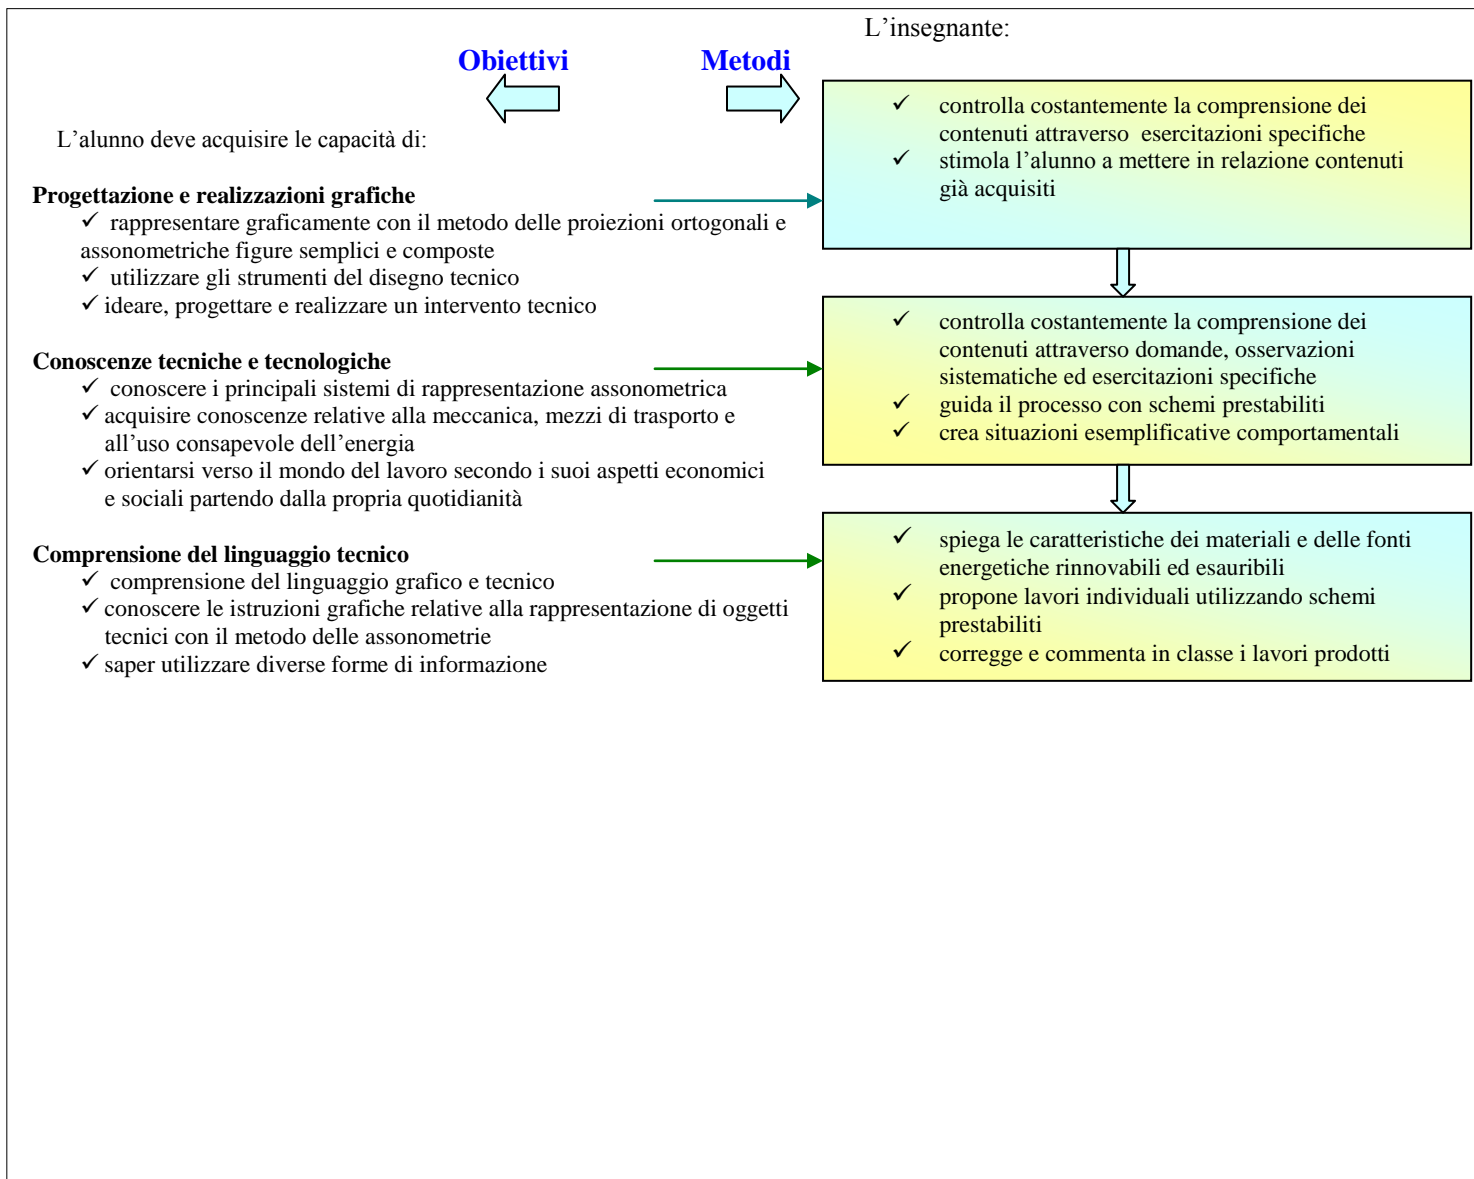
Obiettivi

Metodi

L’insegnante:

L’alunno deve acquisire le capacità di:

Progettazione e realizzazioni grafiche
✓ rappresentare graficamente con il metodo delle proiezioni ortogonali e assonometriche figure semplici e composte
✓ utilizzare gli strumenti del disegno tecnico
✓ ideare, progettare e realizzare un intervento tecnico

Conoscenze tecniche e tecnologiche
✓ conoscere i principali sistemi di rappresentazione assonometrica
✓ acquisire conoscenze relative alla meccanica, mezzi di trasporto e all’uso consapevole dell’energia
✓ orientarsi verso il mondo del lavoro secondo i suoi aspetti economici e sociali partendo dalla propria quotidianità

Comprensione del linguaggio tecnico
✓ comprensione del linguaggio grafico e tecnico
✓ conoscere le istruzioni grafiche relative alla rappresentazione di oggetti tecnici con il metodo delle assonometrie
✓ saper utilizzare diverse forme di informazione

✓ controlla costantemente la comprensione dei contenuti attraverso esercitazioni specifiche
✓ stimola l’alunno a mettere in relazione contenuti già acquisiti

✓ controlla costantemente la comprensione dei contenuti attraverso domande, osservazioni sistematiche ed esercitazioni specifiche
✓ guida il processo con schemi prestabiliti
✓ crea situazioni esemplificative comportamentali

✓ spiega le caratteristiche dei materiali e delle fonti energetiche rinnovabili ed esauribili
✓ propone lavori individuali utilizzando schemi prestabiliti
✓ corregge e commenta in classe i lavori prodotti